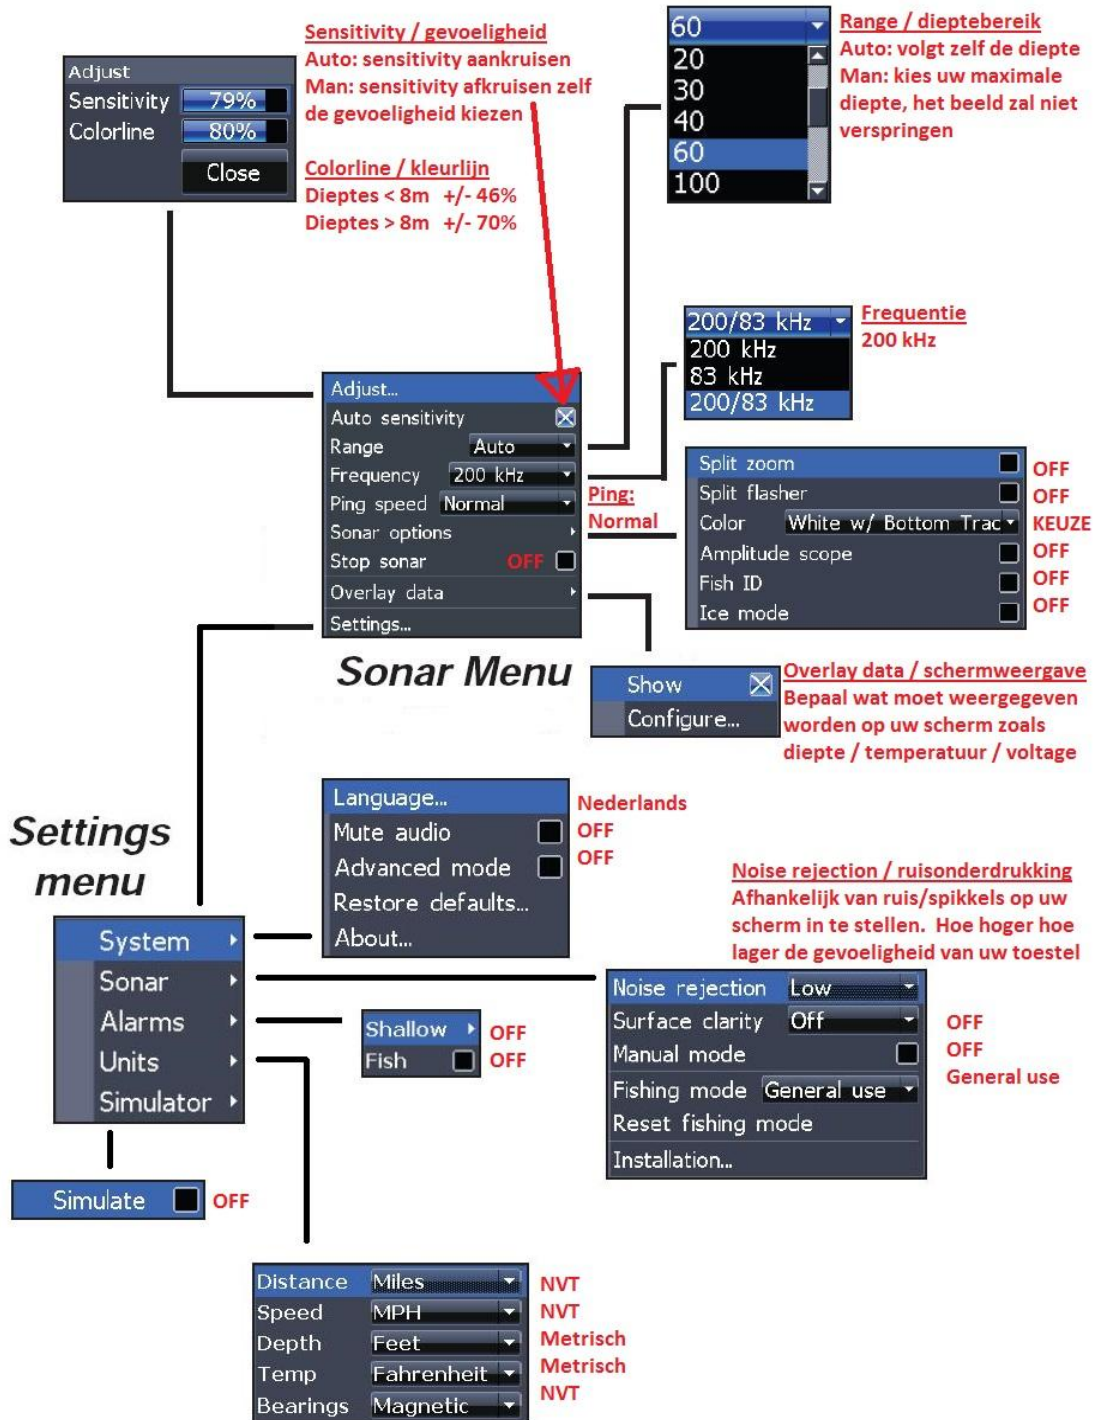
Adjust
Sensitivity 79%
Colorline 80%
Close

Sensitivity / gevoeligheid
Auto: sensitivity aankruisen
Man: sensitivity afkruisen zelf de gevoeligheid kiezen

Colorline / kleurlijn
Dieptes < 8m +/- 46%
Dieptes > 8m +/- 70%

60
20
30
40
60
100

Range / dieptebereik
Auto: volgt zelf de diepte
Man: kies uw maximale diepte, het beeld zal niet verspringen

200/83 kHz
200 kHz
83 kHz
200/83 kHz

Frequentie
200 kHz

Adjust...
Auto sensitivity
Range Auto
Frequency 200 kHz
Ping speed Normal
Sonar options
Stop sonar OFF
Overlay data
Settings...

Ping:
Normal

Split zoom OFF
Split flasher OFF
Color White w/ Bottom Trac KEUZE
Amplitude scope OFF
Fish ID OFF
Ice mode OFF

Sonar Menu

Show
Configure...

Overlay data / schermweergave
Bepaal wat moet weergegeven worden op uw scherm zoals diepte / temperatuur / voltage

Settings menu

Language... Nederlands
Mute audio OFF
Advanced mode OFF
Restore defaults...
About...

Noise rejection / ruisonderdrukking
Afhankelijk van ruis/spikkels op uw scherm in te stellen. Hoe hoger hoe lager de gevoeligheid van uw toestel

System
Sonar
Alarms
Units
Simulator

Shallow OFF
Fish OFF

Noise rejection Low
Surface clarity Off OFF
Manual mode OFF
Fishing mode General use General use
Reset fishing mode
Installation...

Simulate OFF

Distance Miles NVT
Speed MPH NVT
Depth Feet Metrisch
Temp Fahrenheit Metrisch
Bearings Magnetic NVT